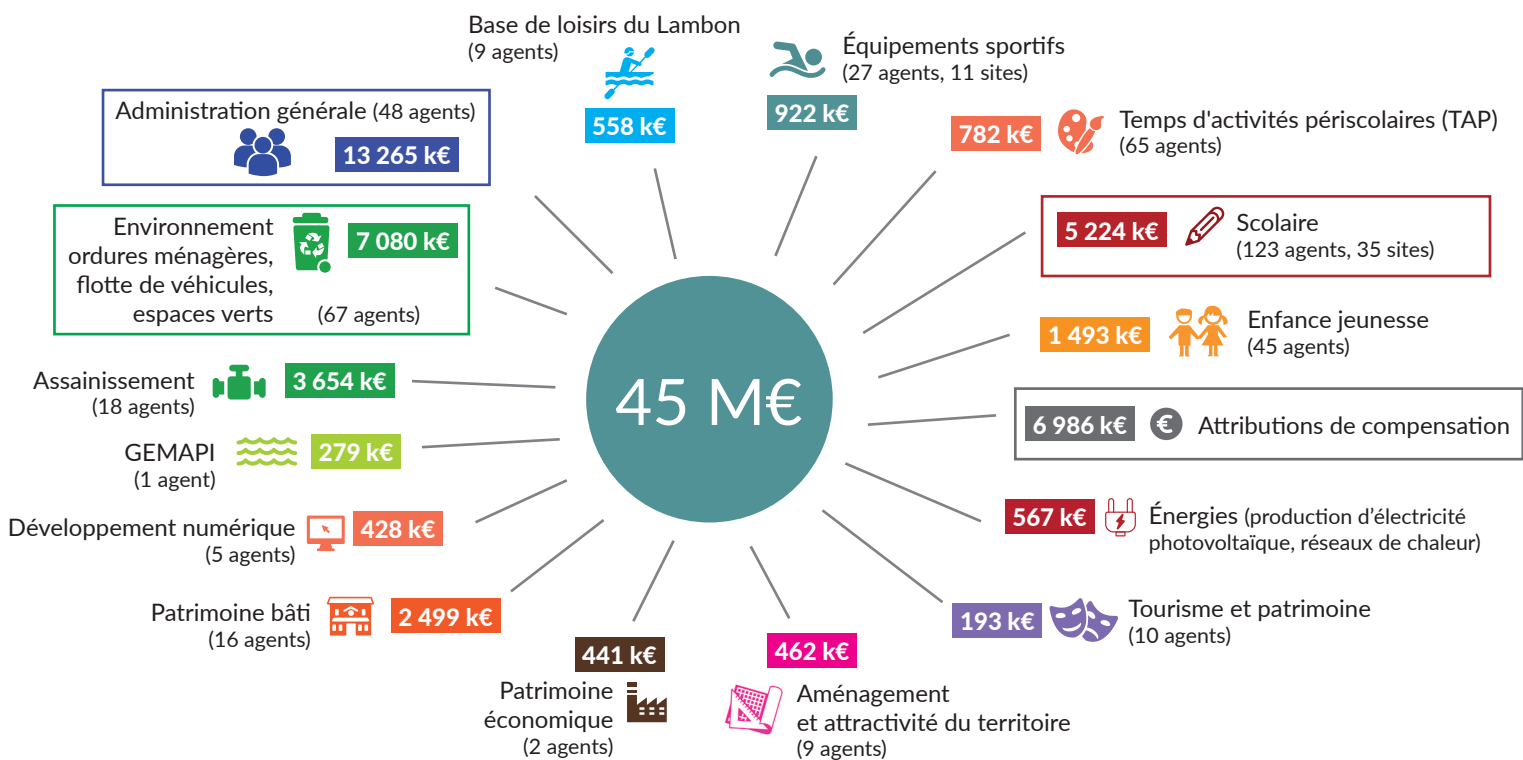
Base de loisirs du Lambon
(9 agents)
558 k€

Équipements sportifs
(27 agents, 11 sites)
922 k€

Administration générale (48 agents)
13 265 k€

782 k€
Temps d'activités périscolaires (TAP)
(65 agents)

Environnement
ordures ménagères,
flotte de véhicules,
espaces verts
7 080 k€
(67 agents)

5 224 k€
Scolaire
(123 agents, 35 sites)

1 493 k€
Enfance jeunesse
(45 agents)

Assainissement
(18 agents)
3 654 k€

45 M€

6 986 k€
Attributions de compensation

GEMAPI
(1 agent)
279 k€

Développement numérique
(5 agents)
428 k€

567 k€
Énergies (production d'électricité photovoltaïque, réseaux de chaleur)

Patrimoine bâti
(16 agents)
2 499 k€

193 k€
Tourisme et patrimoine
(10 agents)

441 k€
Patrimoine
économique
(2 agents)

462 k€
Aménagement
et attractivité du territoire
(9 agents)